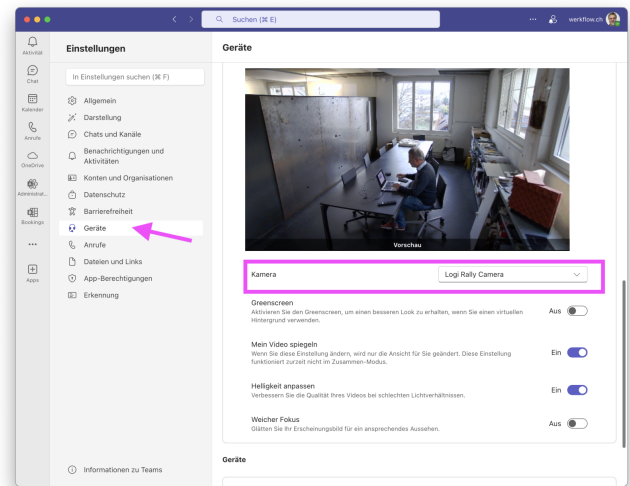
Suchen (⌘ E)

werkflow.ch

Aktivität

Chat

Kalender

Anrufe

OneDrive

Administrat...

Bookings

...

Apps

Einstellungen

In Einstellungen suchen (⌘ F)

Allgemein

Darstellung

Chats und Kanäle

Benachrichtigungen und Aktivitäten

Konten und Organisationen

Datenschutz

Barrierefreiheit

Geräte

Anrufe

Dateien und Links

App-Berechtigungen

Erkennung

Informationen zu Teams

Geräte

Vorschau

Kamera

Logi Rally Camera

Greenscreen
Aktivieren Sie den Greenscreen, um einen besseren Look zu erhalten, wenn Sie einen virtuellen Hintergrund verwenden.

Aus

Mein Video spiegeln
Wenn Sie diese Einstellung ändern, wird nur die Ansicht für Sie geändert. Diese Einstellung funktioniert zurzeit nicht im Zusammen-Modus.

Ein

Helligkeit anpassen
Verbessern Sie die Qualität Ihres Videos bei schlechten Lichtverhältnissen.

Ein

Weicher Fokus
Glätten Sie Ihr Erscheinungsbild für ein ansprechendes Aussehen.

Aus

Geräte